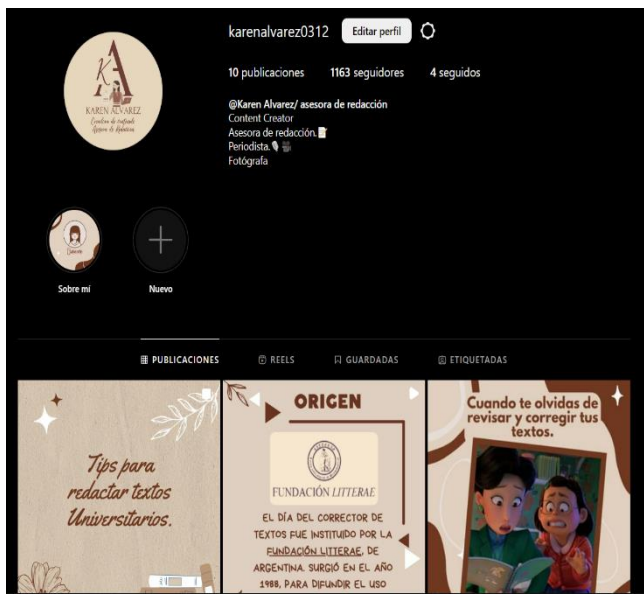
karenalvarez0312 Editar perfil

10 publicaciones 1163 seguidores 4 seguidos

@Karen Alvarez/ asesora de redacción
Content Creator
Asesora de redacción.
Periodista.
Fotógrafa

KA
KAREN ALVAREZ
Creadora de contenido
Asesora de redacción

Sobre mí Nuevo

PUBLICACIONES REELS GUARDADAS ETIQUETADAS

Tips para redactar textos Universitarios.

ORIGEN

FUNDACIÓN LITTERAE

EL DÍA DEL CORRECTOR DE TEXTOS FUE INSTITUIDO POR LA FUNDACIÓN LITTERAE, DE ARGENTINA. SURGIÓ EN EL AÑO 1988, PARA DIFUNDIR EL USO

Cuando te olvidas de revisar y corregir tus textos.